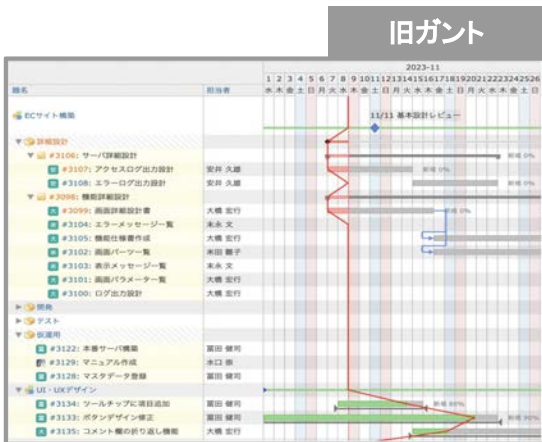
旧ガント

2023-11

1 2 3 4 5 6 7 8 9 10 11 12 13 14 15 16 17 18 19 20 21 22 23 24 25 26

水 木 金 土 日 月 火 水 木 金 土 日 月 火 水 木 金 土 日 月 火 水 木 金 土 日

題名 担当者

ECサイト構築

11/11 基本設計レビュー

詳細設計

#3106: サーバ詳細設計

#3107: アクセスログ出力設計 安井 久雄

#3108: エラーログ出力設計 安井 久雄

#3098: 機能詳細設計

#3099: 画面詳細設計書 大橋 宏行

#3104: エラーメッセージ一覧 末永 文

#3105: 機能仕様書作成 大橋 宏行

#3102: 画面パーツ一覧 木田 鷹子

#3103: 表示メッセージ一覧 末永 文

#3101: 画面パラメーター一覧 大橋 宏行

#3100: ログ出力設計 大橋 宏行

開発

テスト

保運用

#3122: 本番サーバ構築 冨田 健司

#3129: マニュアル作成 木口 崇

#3128: マスタデータ登録 冨田 健司

UI・UXデザイン

#3134: ツールチップに項目追加 冨田 健司

#3133: ボタンデザイン修正 冨田 健司

#3135: コメント欄の折り返し機能 大橋 宏行